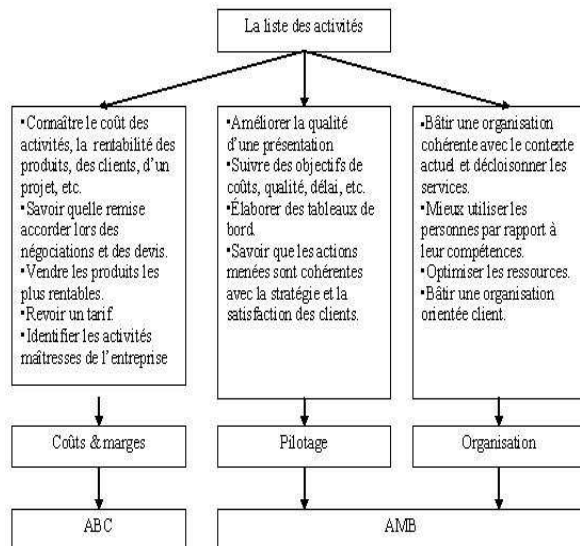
La liste des activités

•Connaître le coût des activités, la rentabilité des produits, des clients, d'un projet, etc.
•Savoir quelle remise accorder lors des négociations et des devis.
•Vendre les produits les plus rentables.
•Revoir un tarif.
•Identifier les activités maîtresses de l'entreprise

•Améliorer la qualité d'une présentation
•Suivre des objectifs de coûts, qualité, délai, etc.
•Élaborer des tableaux de bord.
•Savoir que les actions menées sont cohérentes avec la stratégie et la satisfaction des clients.

•Bâtir une organisation cohérente avec le contexte actuel et décloisonner les services.
•Mieux utiliser les personnes par rapport à leur compétences.
•Optimiser les ressources.
•Bâtir une organisation orientée client.

Coûts & marges

Pilotage

Organisation

ABC

AMB